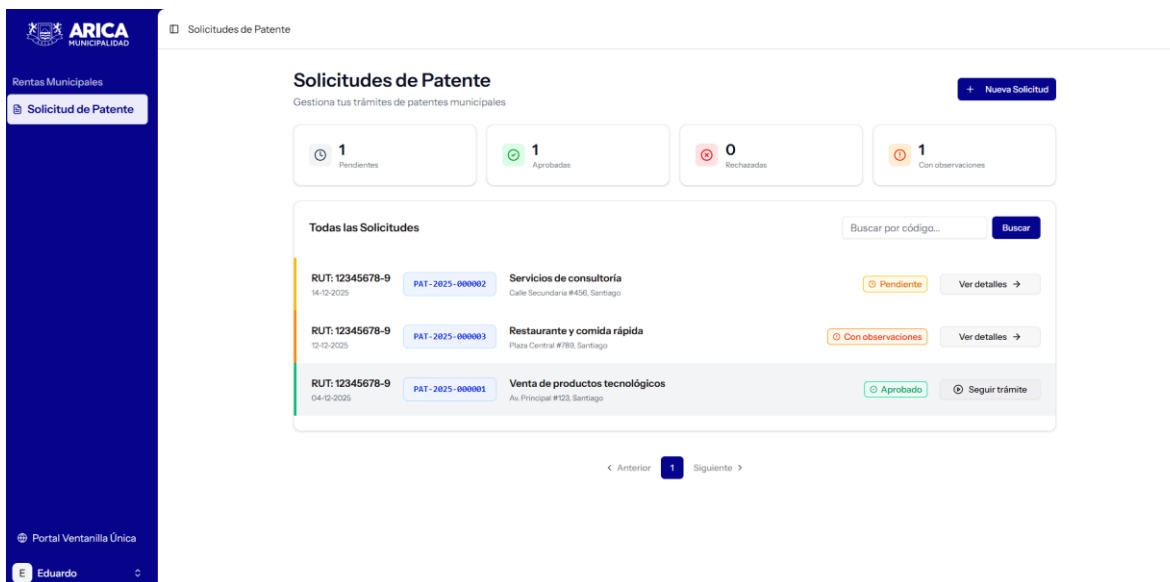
ARICA
MUNICIPALIDAD

Rentas Municipales
Solicitud de Patente

Portal Ventanilla Única
E Eduardo

Solicitudes de Patente

Solicitudes de Patente
Gestiona tus trámites de patentes municipales

+ Nueva Solicitud

1
Pendientes

1
Aprobadas

0
Rechazadas

1
Con observaciones

Todas las Solicitudes

Buscar por código...
Buscar

RUT: 12345678-9
14-12-2025
PAT-2025-000002
Servicios de consultoría
Calle Secundaria #456, Santiago
Pendiente
Ver detalles →

RUT: 12345678-9
12-12-2025
PAT-2025-000003
Restaurante y comida rápida
Plaza Central #789, Santiago
Con observaciones
Ver detalles →

RUT: 12345678-9
04-12-2025
PAT-2025-000001
Venta de productos tecnológicos
Av. Principal #123, Santiago
Aprobado
Seguir trámite

‹ Anterior 1 Siguiente ›